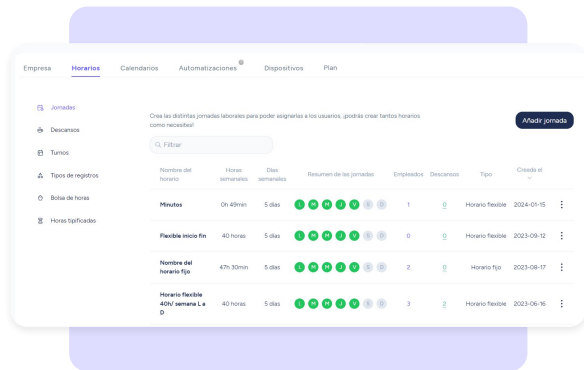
Empresa Horarios Calendarios Automatizaciones Dispositivos Plan

Jornadas
Descansos
Turnos
Tipos de registros
Bolsa de horas
Horas tipificadas

Crea las distintas jornadas laborales para poder asignarlas a los usuarios, ¡podrás crear tantos horarios como necesitas!

Añadir jornada

Filtrar

| Nombre del horario | Horas semanales | Días semanales | Resumen de las jornadas | Empleados | Descansos | Tipo | Creada el |
|---|---|---|---|---|---|---|---|
| Minutos | 0h 49min | 5 días | L M X J V S D | 1 | 0 | Horario flexible | 2024-01-15 |
| Flexible inicio fin | 40 horas | 5 días | L M X J V S D | 0 | 0 | Horario flexible | 2023-09-12 |
| Nombre del horario fijo | 47h 30min | 5 días | L M X J V S D | 2 | 0 | Horario fijo | 2023-08-17 |
| Horario flexible 40h/ semana L a D | 40 horas | 5 días | L M X J V S D | 3 | 2 | Horario flexible | 2023-06-16 |